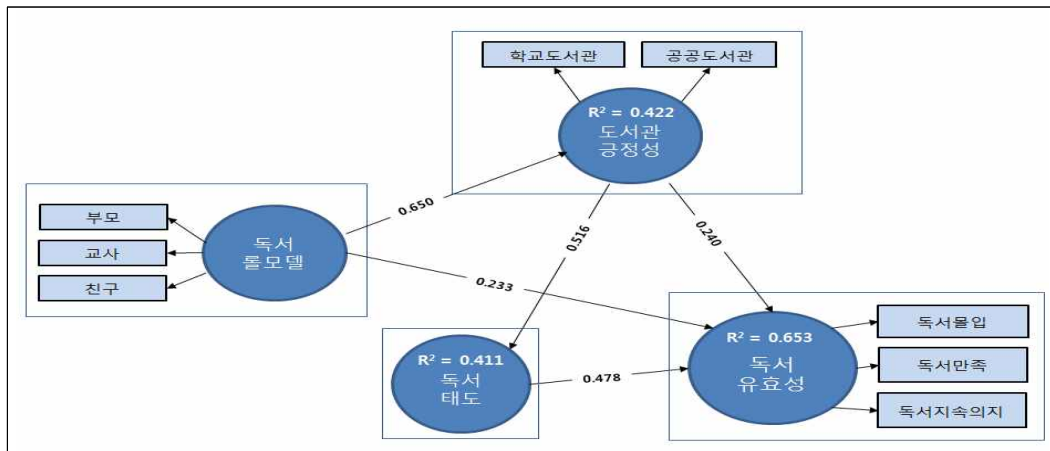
학교도서관

공공도서관

$R^2$ = 0.422
도서관
긍정성

부모

교사

친구

독서
롤모델

0.650

0.516

0.240

0.233

$R^2$ = 0.411
독서
태도

0.478

$R^2$ = 0.653
독서
유효성

독서몰입

독서만족

독서지속의지